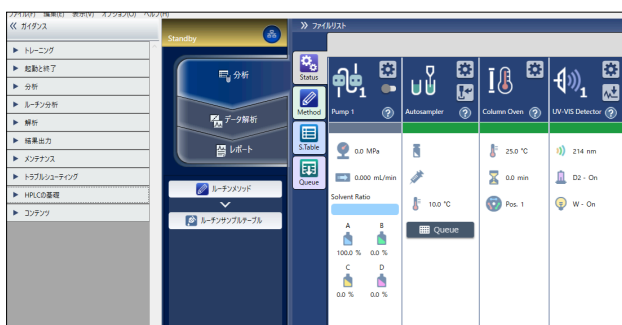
ファイル(F) 編集(E) 表示(V) オプション(O) ヘルプ(H)
« ガイダンス
▶ トレーニング
▶ 起動と終了
▶ 分析
▶ ルーチン分析
▶ 解析
▶ 結果出力
▶ メンテナンス
▶ トラブルシューティング
▶ HPLCの基礎
▶ コンテンツ

Standby
分析
データ解析
レポート
ルーチンメソッド
ルーチンサンプルテーブル

» ファイルリスト
Status
Method
S.Table
Queue

Pump 1
0.0 MPa
0.000 mL/min
Solvent Ratio
A
B
100.0 %
0.0 %
C
D
0.0 %
0.0 %

Autosampler
10.0 °C
Queue

Column Oven
25.0 °C
0.0 min
Pos. 1

UV-VIS Detector
214 nm
D2 - On
W - On